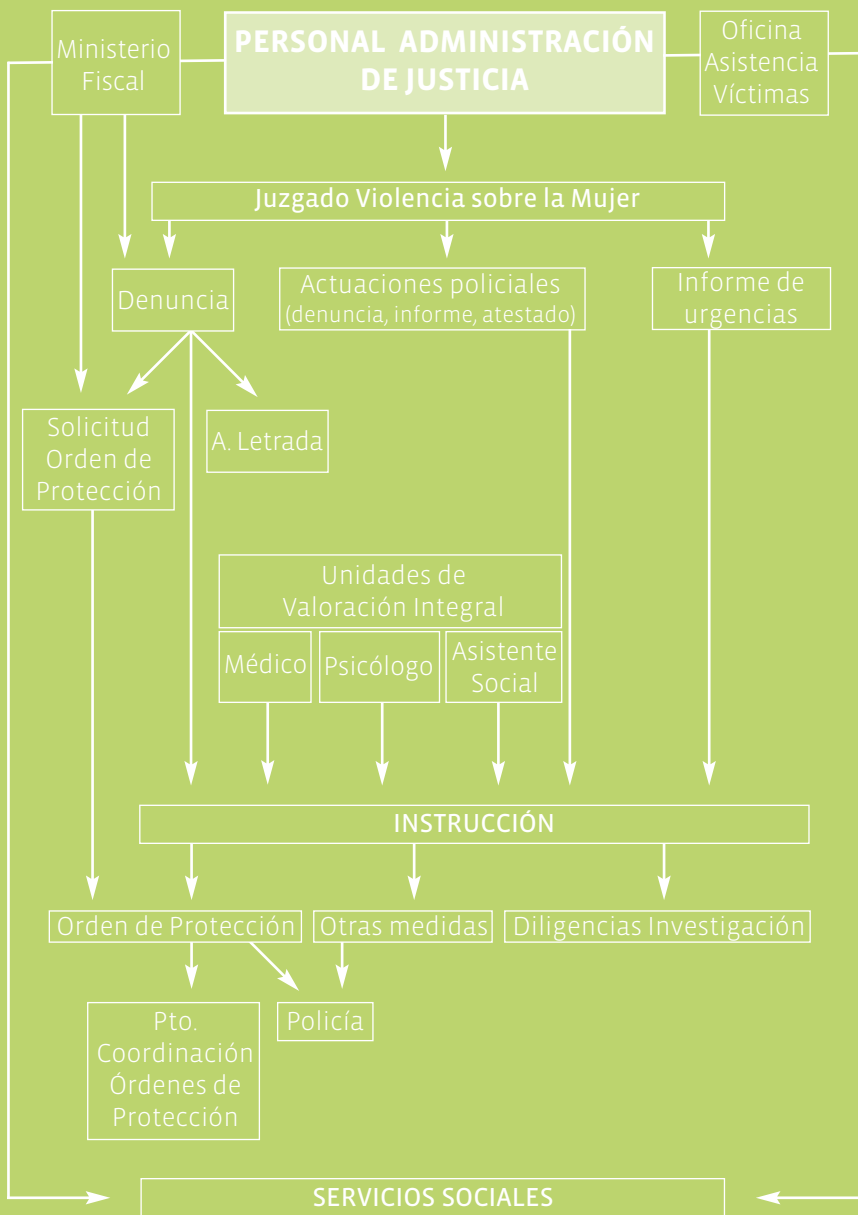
Ministerio Fiscal

PERSONAL ADMINISTRACIÓN DE JUSTICIA

Oficina Asistencia Víctimas

Juzgado Violencia sobre la Mujer

Denuncia

Actuaciones policiales (denuncia, informe, atestado)

Informe de urgencias

Solicitud Orden de Protección

A. Letrada

Unidades de Valoración Integral

Médico

Psicólogo

Asistente Social

INSTRUCCIÓN

Orden de Protección

Otras medidas

Diligencias Investigación

Pto. Coordinación Órdenes de Protección

Policía

SERVICIOS SOCIALES